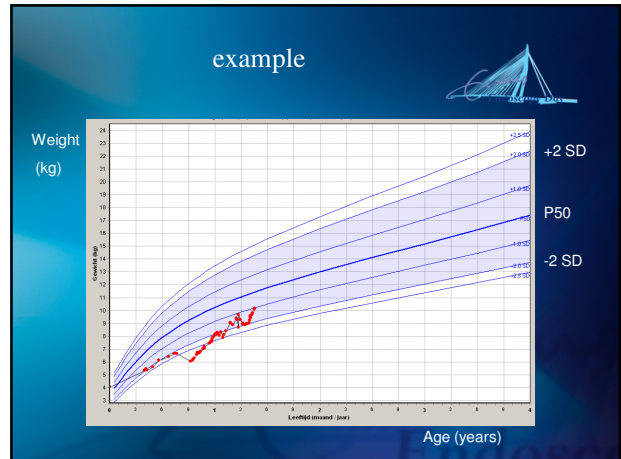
example

Weight

(kg)

24
23
22
21
20
19
18
17
16
15
14
13
12
11
10
9
8
7
6
5
4
3

Gewicht (kg)

+2.5 SD
+2.0 SD
+1.0 SD
0 SD
-1.0 SD
-2.0 SD
-2.5 SD

0
1
2
3
4

Leeftijd (maand / jaar)

+2 SD

P50

-2 SD

Age (years)